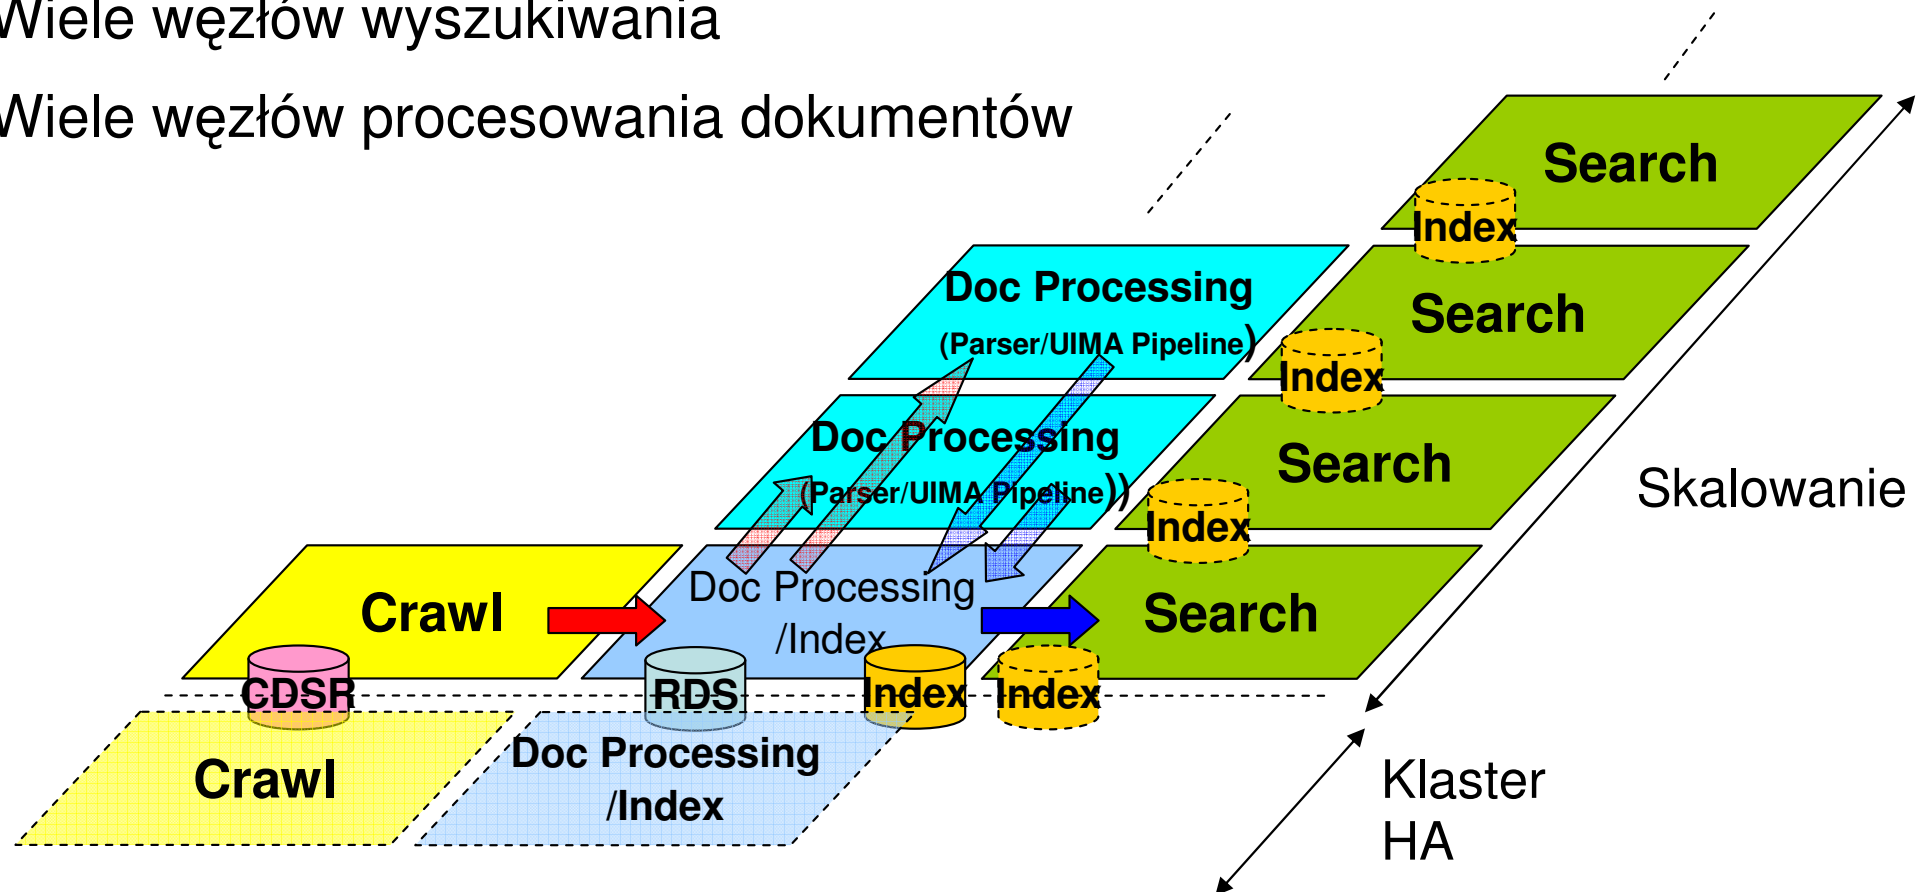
Wiele węzłów wyszukiwania

Wiele węzłów procesowania dokumentów

Search

Index

Doc Processing

(Parser/UIMA Pipeline)

Search

Index

Doc Processing

(Parser/UIMA Pipeline))

Search

Index

Skalowanie

Crawl

Doc Processing /Index

Search

CDSR

RDS

Index

Index

Crawl

Doc Processing /Index

Klaster HA